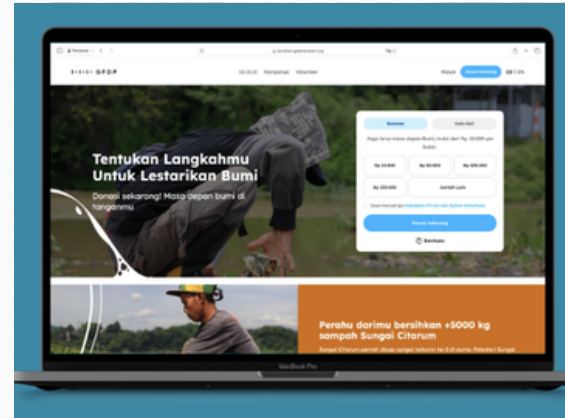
Tentukan Langkahmu Untuk Lestarikan Bumi

Donasi sekarang! Masa depan bumi di tanganmu

Bulanan
Satu Kali

Rp 10.000
Rp 50.000
Rp 100.000
Rp 250.000
Jumlah Lain

Donasi Sekarang

Perahu darimu bersihkan +5000 kg sampah Sungai Citarum

MacBook Pro